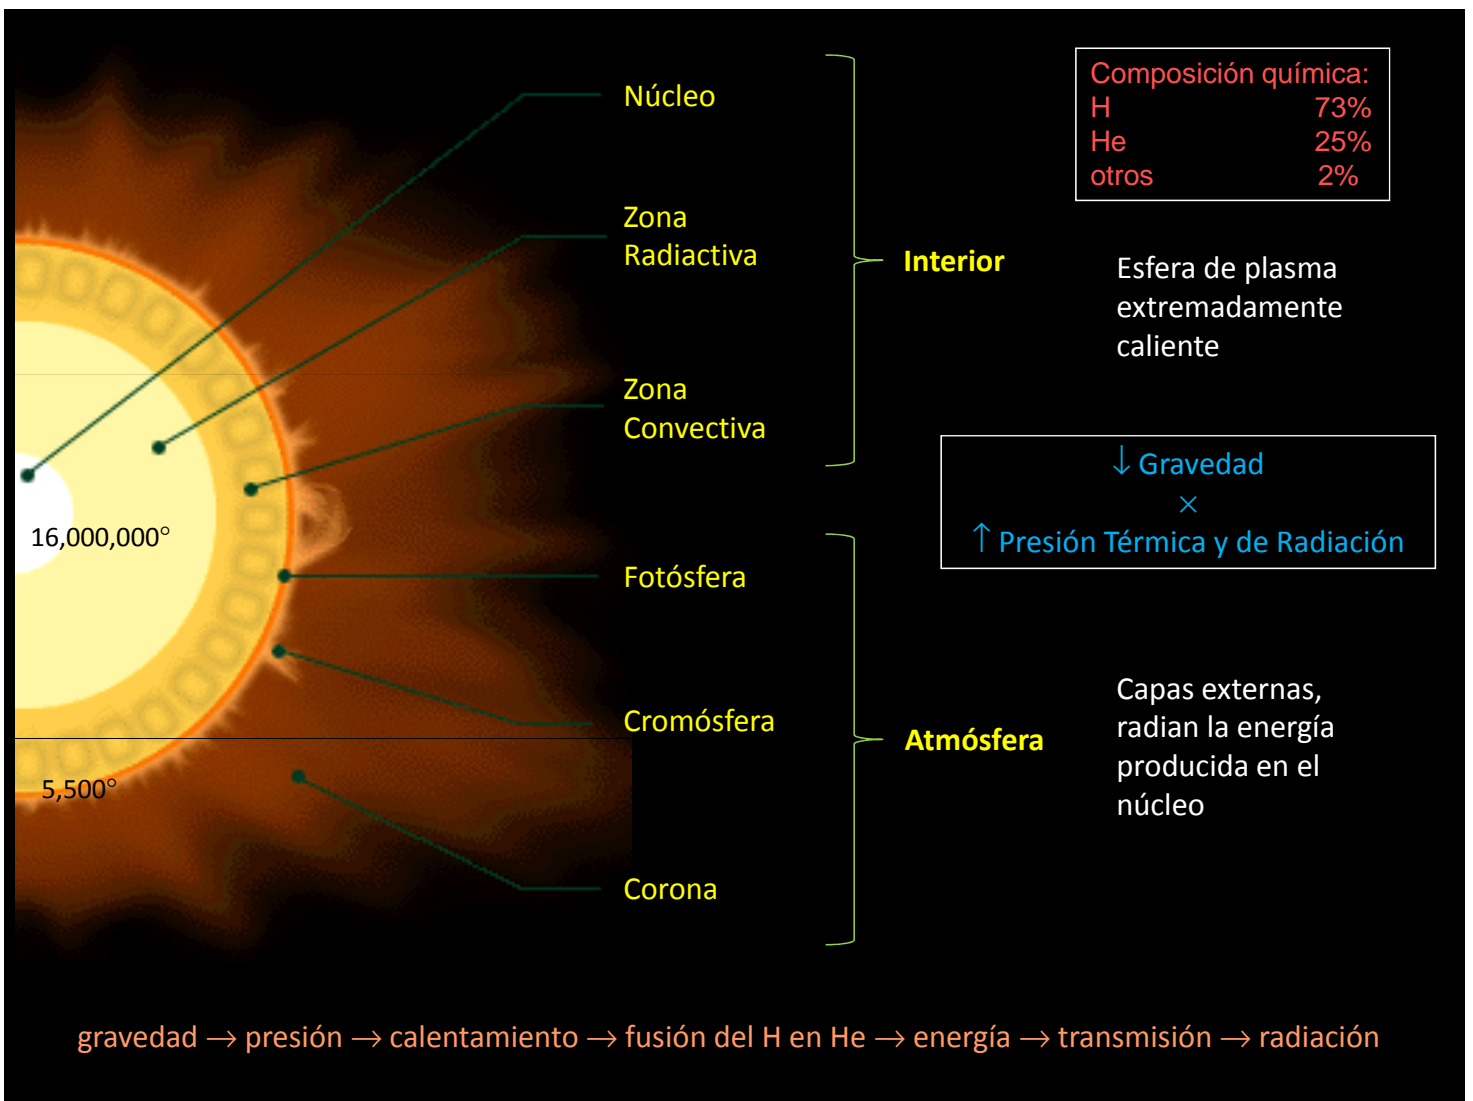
Núcleo

Zona Radiactiva

Zona Convectiva

Interior

Composición química:

| H | 73% |
|---|---|
| He | 25% |
| otros | 2% |

Esfera de plasma extremadamente caliente

↓ Gravedad
×
↑ Presión Térmica y de Radiación

16,000,000°

Fotósfera

Cromósfera

Atmósfera

Capas externas, radian la energía producida en el núcleo

5,500°

Corona

gravedad → presión → calentamiento → fusión del H en He → energía → transmisión → radiación